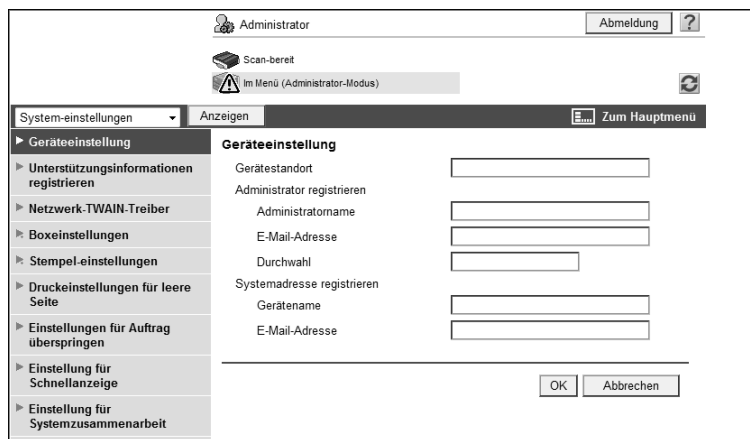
Administrator

Abmeldung ?

Scan-bereit

Im Menü (Administrator-Modus)

System-einstellungen

Anzeigen

Zum Hauptmenü

Geräteeinstellung

Unterstützungsinformationen registrieren

Netzwerk-TWAIN-Treiber

Boxeinstellungen

Stempel-einstellungen

Druckeinstellungen für leere Seite

Einstellungen für Auftrag überspringen

Einstellung für Schnellanzeige

Einstellung für Systemzusammenarbeit

Geräteeinstellung

Gerätestandort

Administrator registrieren

Administratorname

E-Mail-Adresse

Durchwahl

Systemadresse registrieren

Gerätename

E-Mail-Adresse

OK

Abbrechen